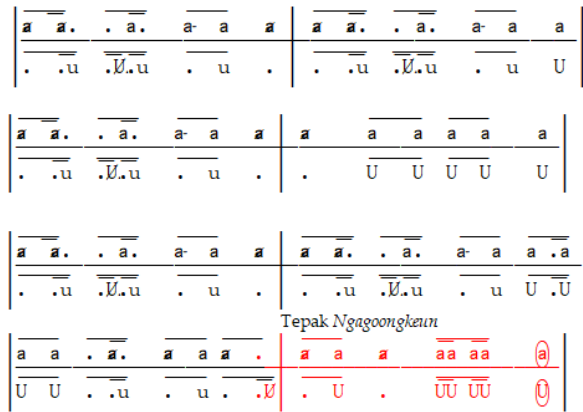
| a̸ a̸. | . a̸. | a- a | a̸ | a̸ a̸. | . a̸. | a- a | a |
| . .u | .Ṵ̸.u | . u | . | . .u | .Ṵ̸.u | . u | U |

| a̸ a̸. | . a̸. | a- a | a̸ | a̸ | a a | a a | a |
| . .u | .Ṵ̸.u | . u | . | . | U U | U U | U |

| a̸ a̸. | . a̸. | a̸ a | a̸ | a̸ a̸. | . a̸. | a- a | a .a |
| . .u | .Ṵ̸.u | . u | . | . .u | .Ṵ̸.u | . u | U .U |

Tepak *Ngagoongkeun*

| a a | . a̸. | a̸ a | a̸ . | a̸ a | a | aa aa | a |
| U U | . .u | . u | . Ṵ̸ | . U | | UU UU | U |